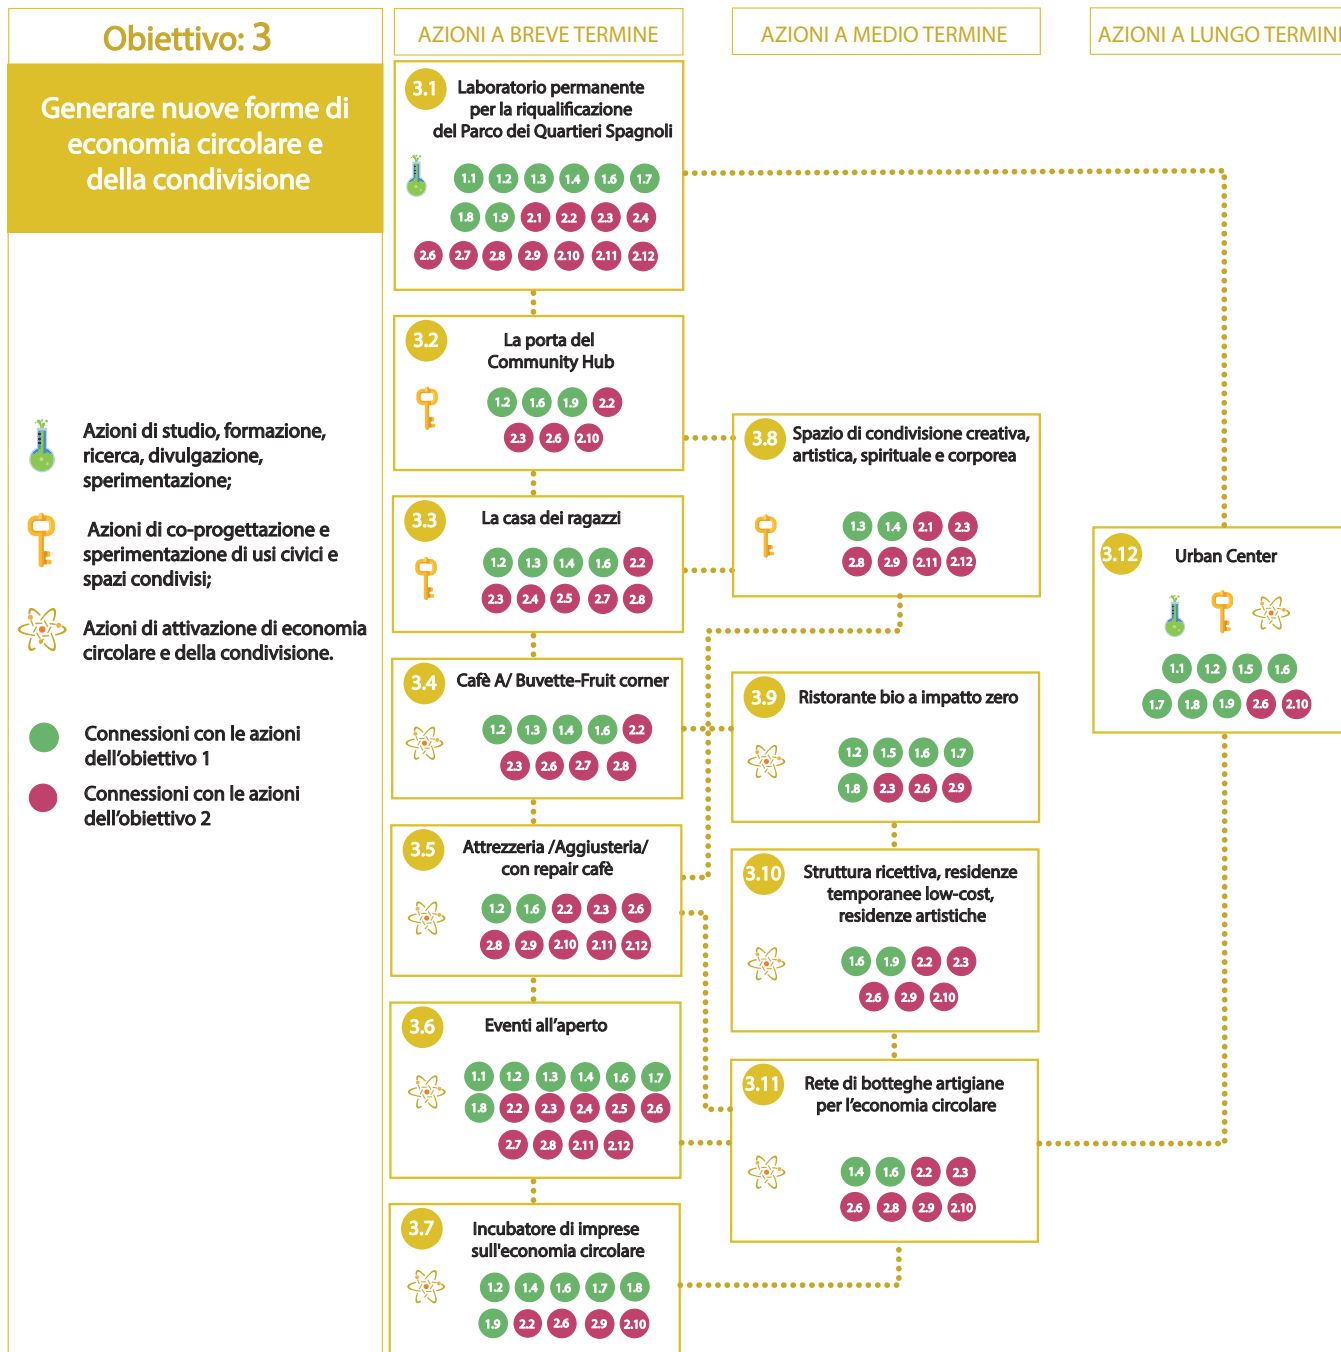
Obiettivo: 3

Generare nuove forme di economia circolare e della condivisione

Azioni di studio, formazione, ricerca, divulgazione, sperimentazione;

Azioni di co-progettazione e sperimentazione di usi civici e spazi condivisi;

Azioni di attivazione di economia circolare e della condivisione.

Connessioni con le azioni dell'obiettivo 1

Connessioni con le azioni dell'obiettivo 2

AZIONI A BREVE TERMINE

AZIONI A MEDIO TERMINE

AZIONI A LUNGO TERMINI

3.1 Laboratorio permanente per la riqualificazione del Parco dei Quartieri Spagnoli
1.1 1.2 1.3 1.4 1.6 1.7 1.8 1.9 2.1 2.2 2.3 2.4 2.6 2.7 2.8 2.9 2.10 2.11 2.12

3.2 La porta del Community Hub
1.2 1.6 1.9 2.2 2.3 2.6 2.10

3.3 La casa dei ragazzi
1.2 1.3 1.4 1.6 2.2 2.3 2.4 2.5 2.7 2.8

3.4 Cafè A/ Buvette-Fruit corner
1.2 1.3 1.4 1.6 2.2 2.3 2.6 2.7 2.8

3.5 Attrezzeria /Aggiusteria/ con repair cafè
1.2 1.6 2.2 2.3 2.6 2.8 2.9 2.10 2.11 2.12

3.6 Eventi all'aperto
1.1 1.2 1.3 1.4 1.6 1.7 1.8 2.2 2.3 2.4 2.5 2.6 2.7 2.8 2.11 2.12

3.7 Incubatore di imprese sull'economia circolare
1.2 1.4 1.6 1.7 1.8 1.9 2.2 2.6 2.9 2.10

3.8 Spazio di condivisione creativa, artistica, spirituale e corporea
1.3 1.4 2.1 2.3 2.8 2.9 2.11 2.12

3.9 Ristorante bio a impatto zero
1.2 1.5 1.6 1.7 1.8 2.3 2.6 2.9

3.10 Struttura ricettiva, residenze temporanee low-cost, residenze artistiche
1.6 1.9 2.2 2.3 2.6 2.9 2.10

3.11 Rete di botteghe artigiane per l'economia circolare
1.4 1.6 2.2 2.3 2.6 2.8 2.9 2.10

3.12 Urban Center
1.1 1.2 1.5 1.6 1.7 1.8 1.9 2.6 2.10